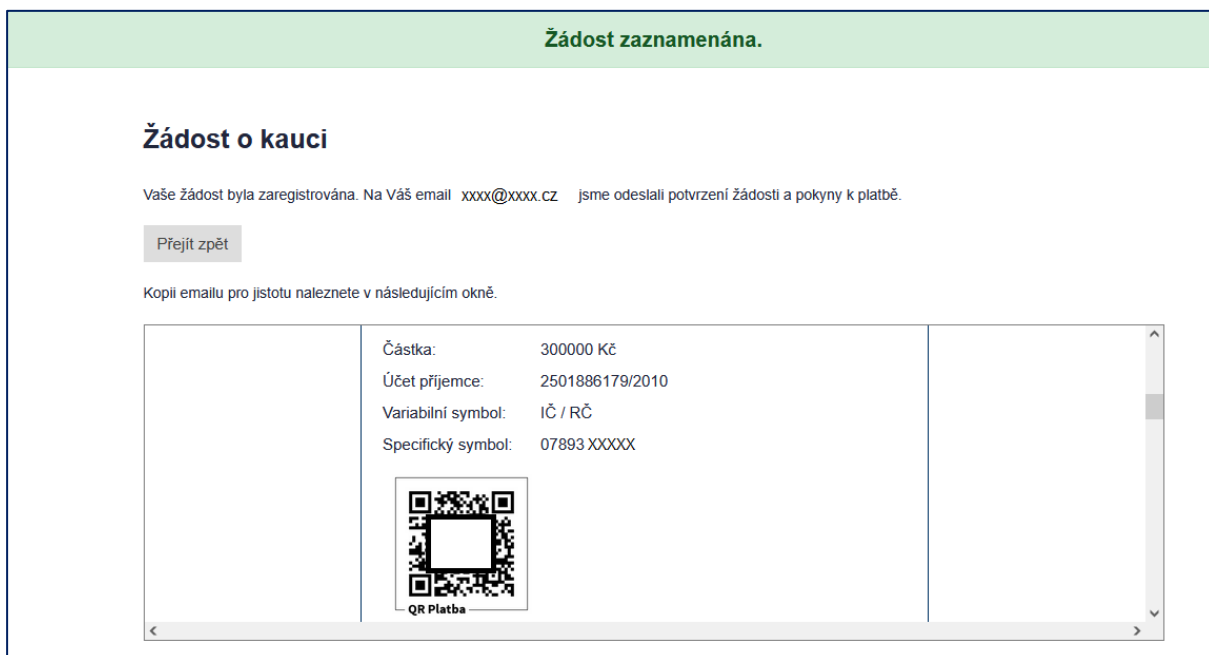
Žádost zaznamenána.

Žádost o kauci

Vaše žádost byla zaregistrována. Na Váš email xxxx@xxxx.cz jsme odeslali potvrzení žádosti a pokyny k platbě.

Přejít zpět

Kopii emailu pro jistotu naleznete v následujícím okně.

| | |
|---|---|
| Částka: | 300000 Kč |
| Účet příjemce: | 2501886179/2010 |
| Variabilní symbol: | IČ / RČ |
| Specifický symbol: | 07893 XXXXX |

QR Platba